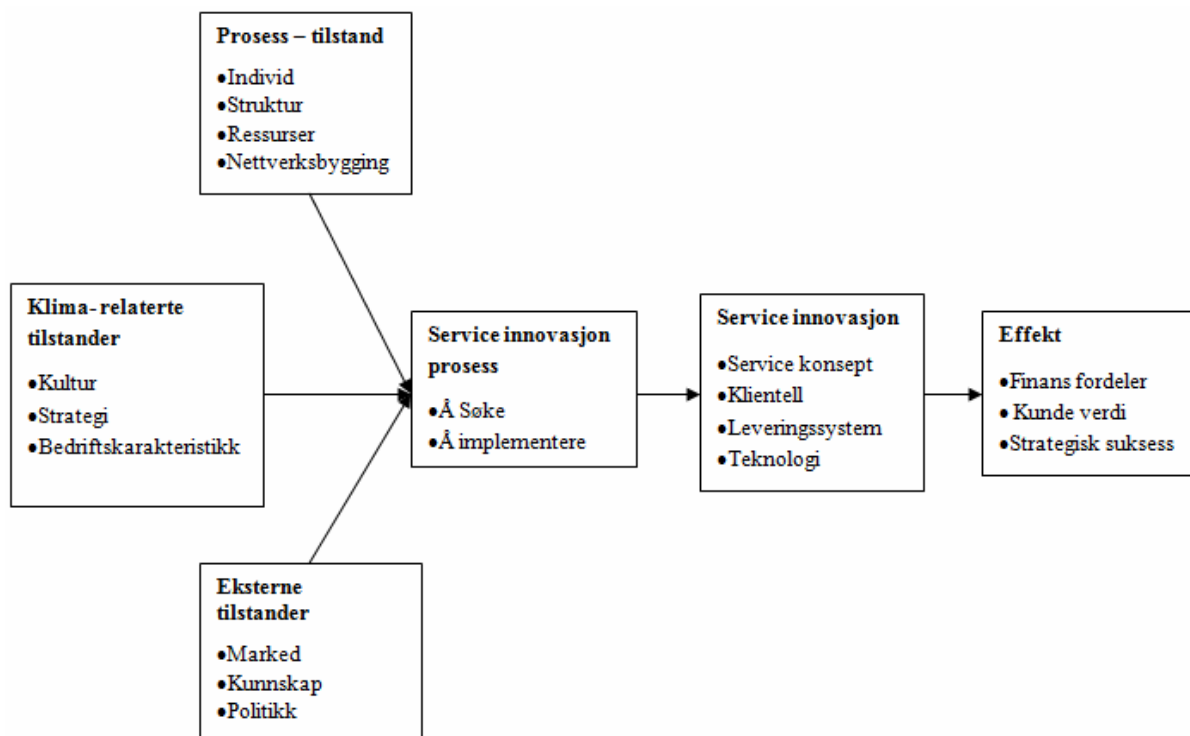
**Prosess – tilstand**

•Individ
•Struktur
•Ressurser
•Nettverksbygging

**Klima- relaterte tilstander**

•Kultur
•Strategi
•Bedriftskarakteristikk

**Service innovasjon prosess**

•Å Søke
•Å implementere

**Service innovasjon**

•Service konsept
•Klientell
•Leveringssystem
•Teknologi

**Effekt**

•Finans fordeler
•Kunde verdi
•Strategisk suksess

**Eksterne tilstander**

•Marked
•Kunnskap
•Politikk